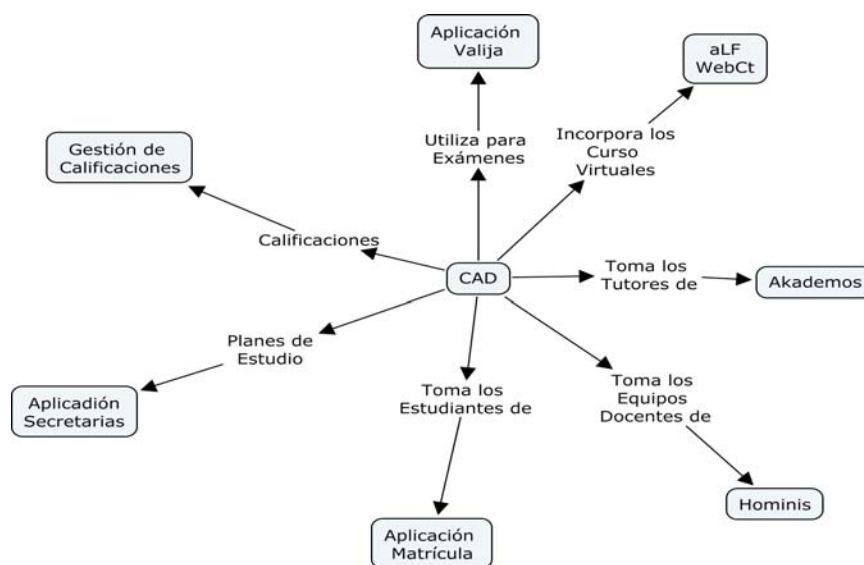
Aplicación Valija

aLF WebCt

Gestión de Calificaciones

Utiliza para Exámenes

Incorpora los Curso Virtuales

Calificaciones

CAD

Toma los Tutores de

Akademos

Planes de Estudio

Aplicadión Secretarias

Toma los Estudiantes de

Toma los Equipos Docentes de

Hominis

Aplicación Matrícula